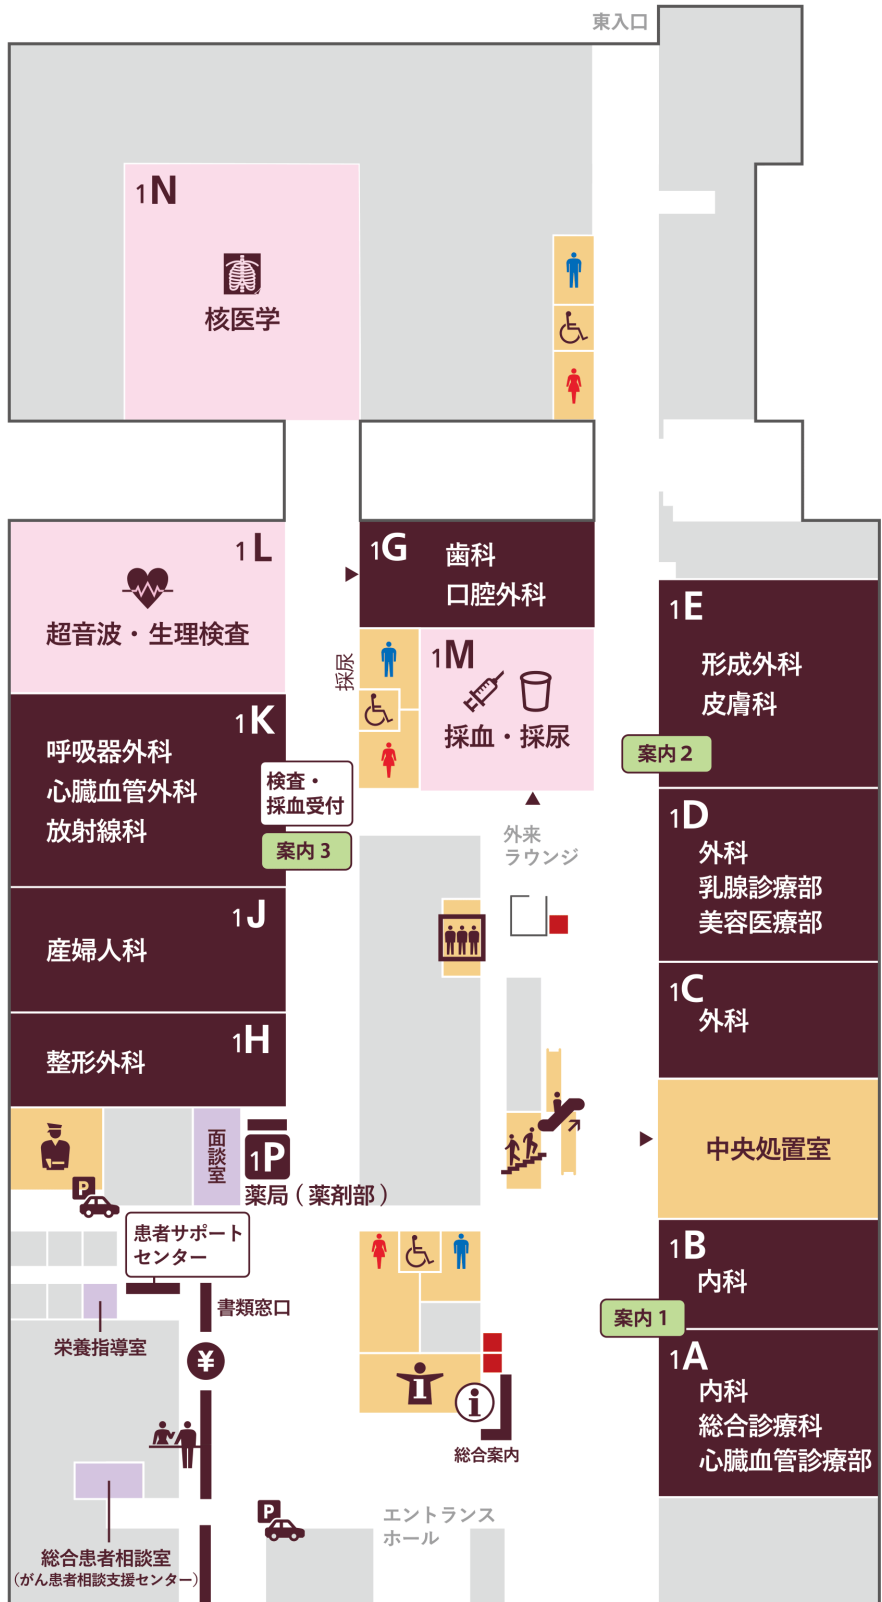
東入口

1N
核医学

1L
超音波・生理検査

1G
歯科
口腔外科

採尿

1M
採血・採尿

1E
形成外科
皮膚科

案内 2

1K
呼吸器外科
心臓血管外科
放射線科

検査・
採血受付

案内 3

外来
ラウンジ

1D
外科
乳腺診療部
美容医療部

1J
産婦人科

1C
外科

1H
整形外科

中央処置室

面談室

1P
薬局（薬剤部）

患者サポート
センター

1B
内科

書類窓口

案内 1

栄養指導室

¥

1A
内科
総合診療科
心臓血管診療部

総合案内

エントランス
ホール

総合患者相談室
（がん患者相談支援センター）